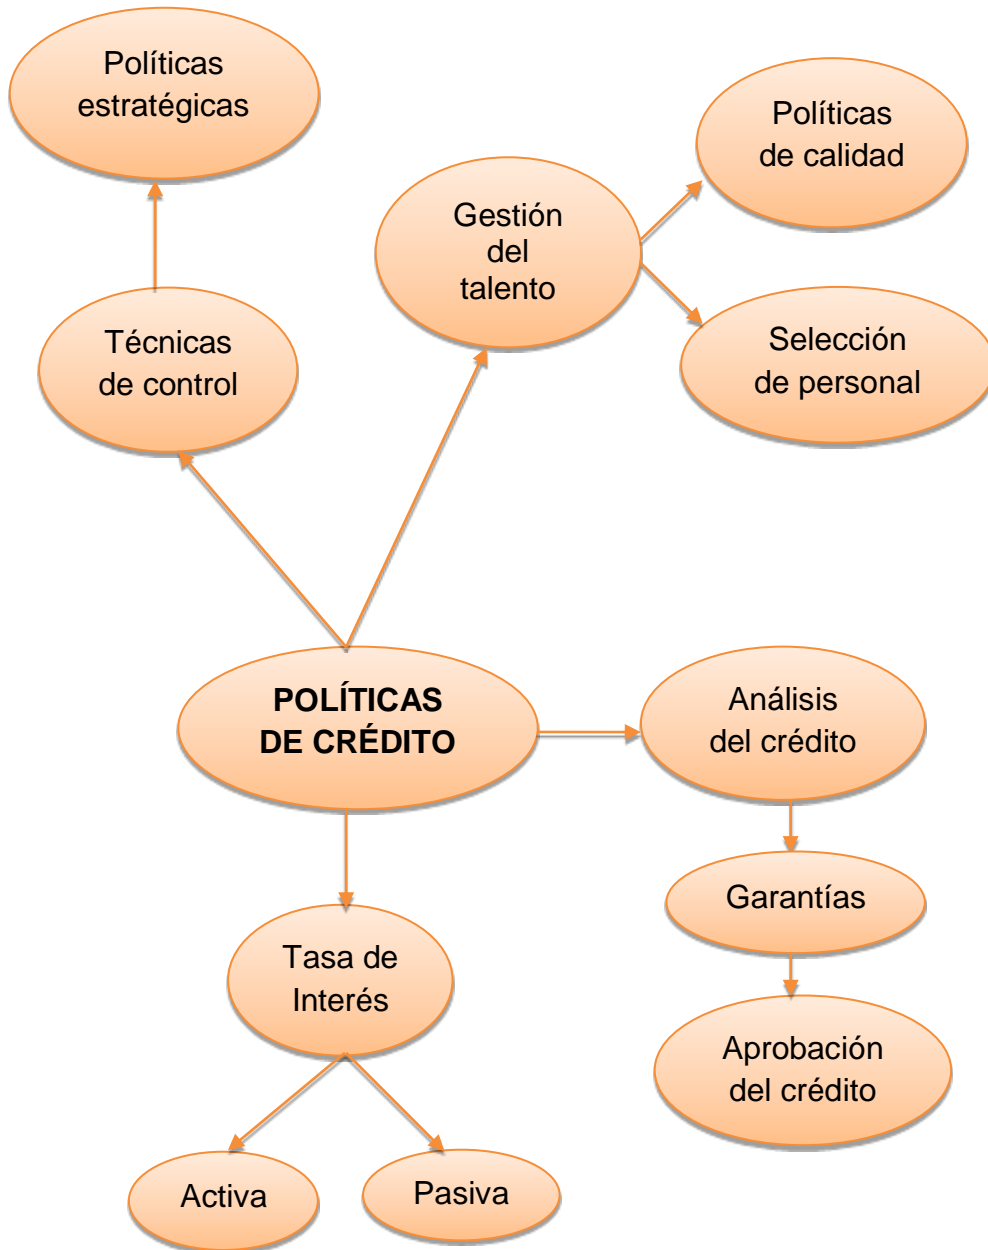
Políticas estratégicas

Políticas de calidad

Gestión del talento

Técnicas de control

Selección de personal

**POLÍTICAS DE CRÉDITO**

Análisis del crédito

Garantías

Tasa de Interés

Aprobación del crédito

Activa

Pasiva